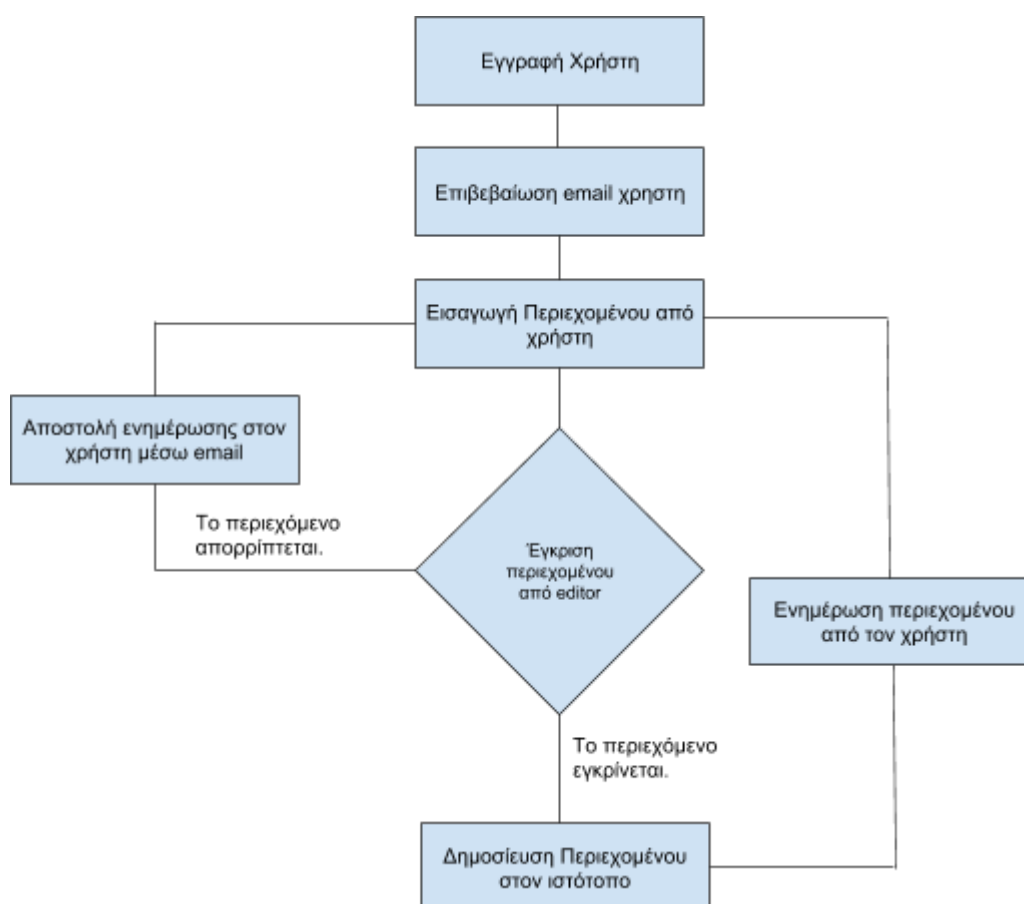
Εγγραφή Χρήστη

Επιβεβαίωση email χρηστη

Εισαγωγή Περιεχομένου από χρήστη

Αποστολή ενημέρωσης στον χρήστη μέσω email

Το περιεχόμενο απορρίπτεται.

Έγκριση περιεχομένου από editor

Ενημέρωση περιεχομένου από τον χρήστη

Το περιεχόμενο εγκρίνεται.

Δημοσίευση Περιεχομένου στον ιστότοπο